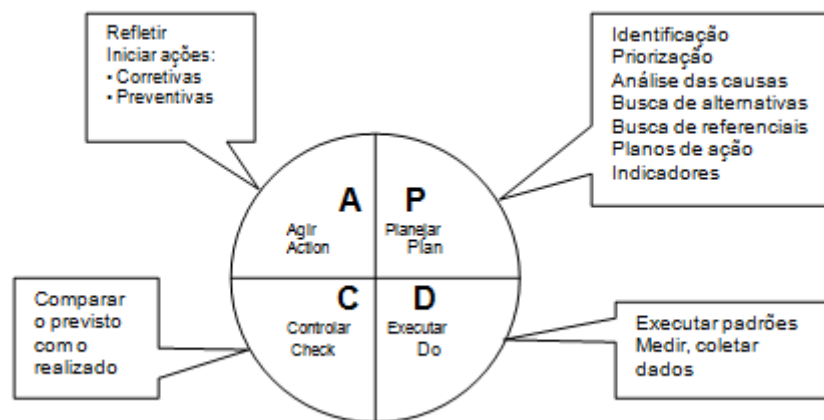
Refletir
Iniciar ações:
• Corretivas
• Preventivas

Identificação
Priorização
Análise das causas
Busca de alternativas
Busca de referenciais
Planos de ação
Indicadores

A
Agir
Action

P
Planejar
Plan

C
Controlar
Check

D
Executar
Do

Comparar
o previsto
com o
realizado

Executar padrões
Medir, coletar
dados